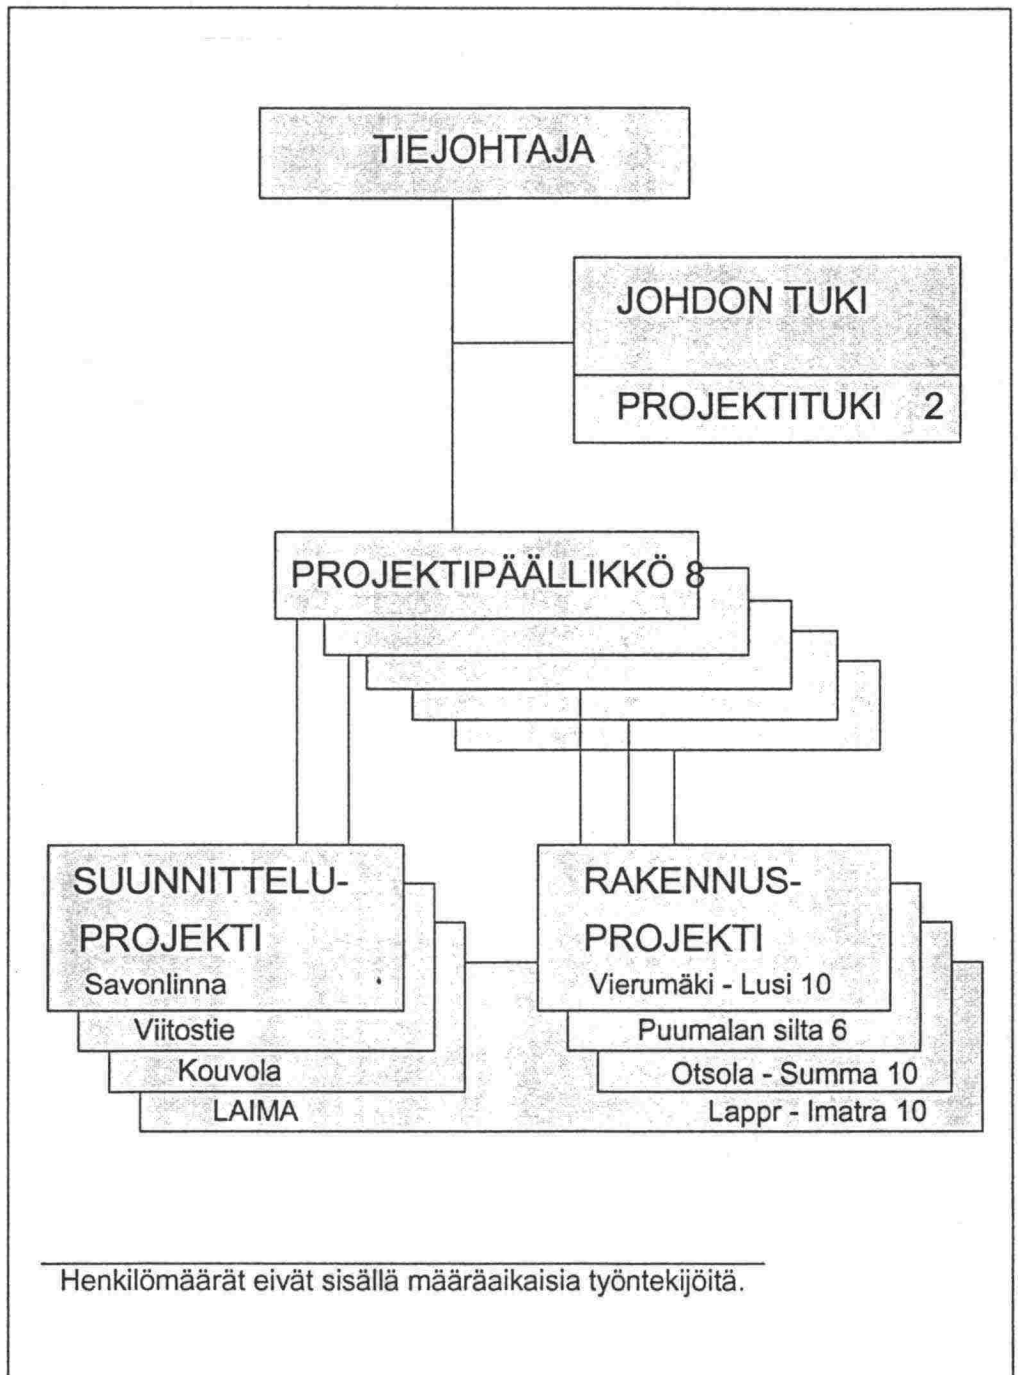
TIEJOHTAJA

JOHDON TUKI

PROJEKTITUKI 2

PROJEKTIPÄÄLLIKKÖ 8

SUUNNITTELU-PROJEKTI
Savonlinna
Viitostie
Kouvola
LAIMA

RAKENNUS-PROJEKTI
Vierumäki - Lusi 10
Puumalan silta 6
Otsola - Summa 10
Lappr - Imatra 10

Henkilömäärät eivät sisällä määräaikaisia työntekijöitä.